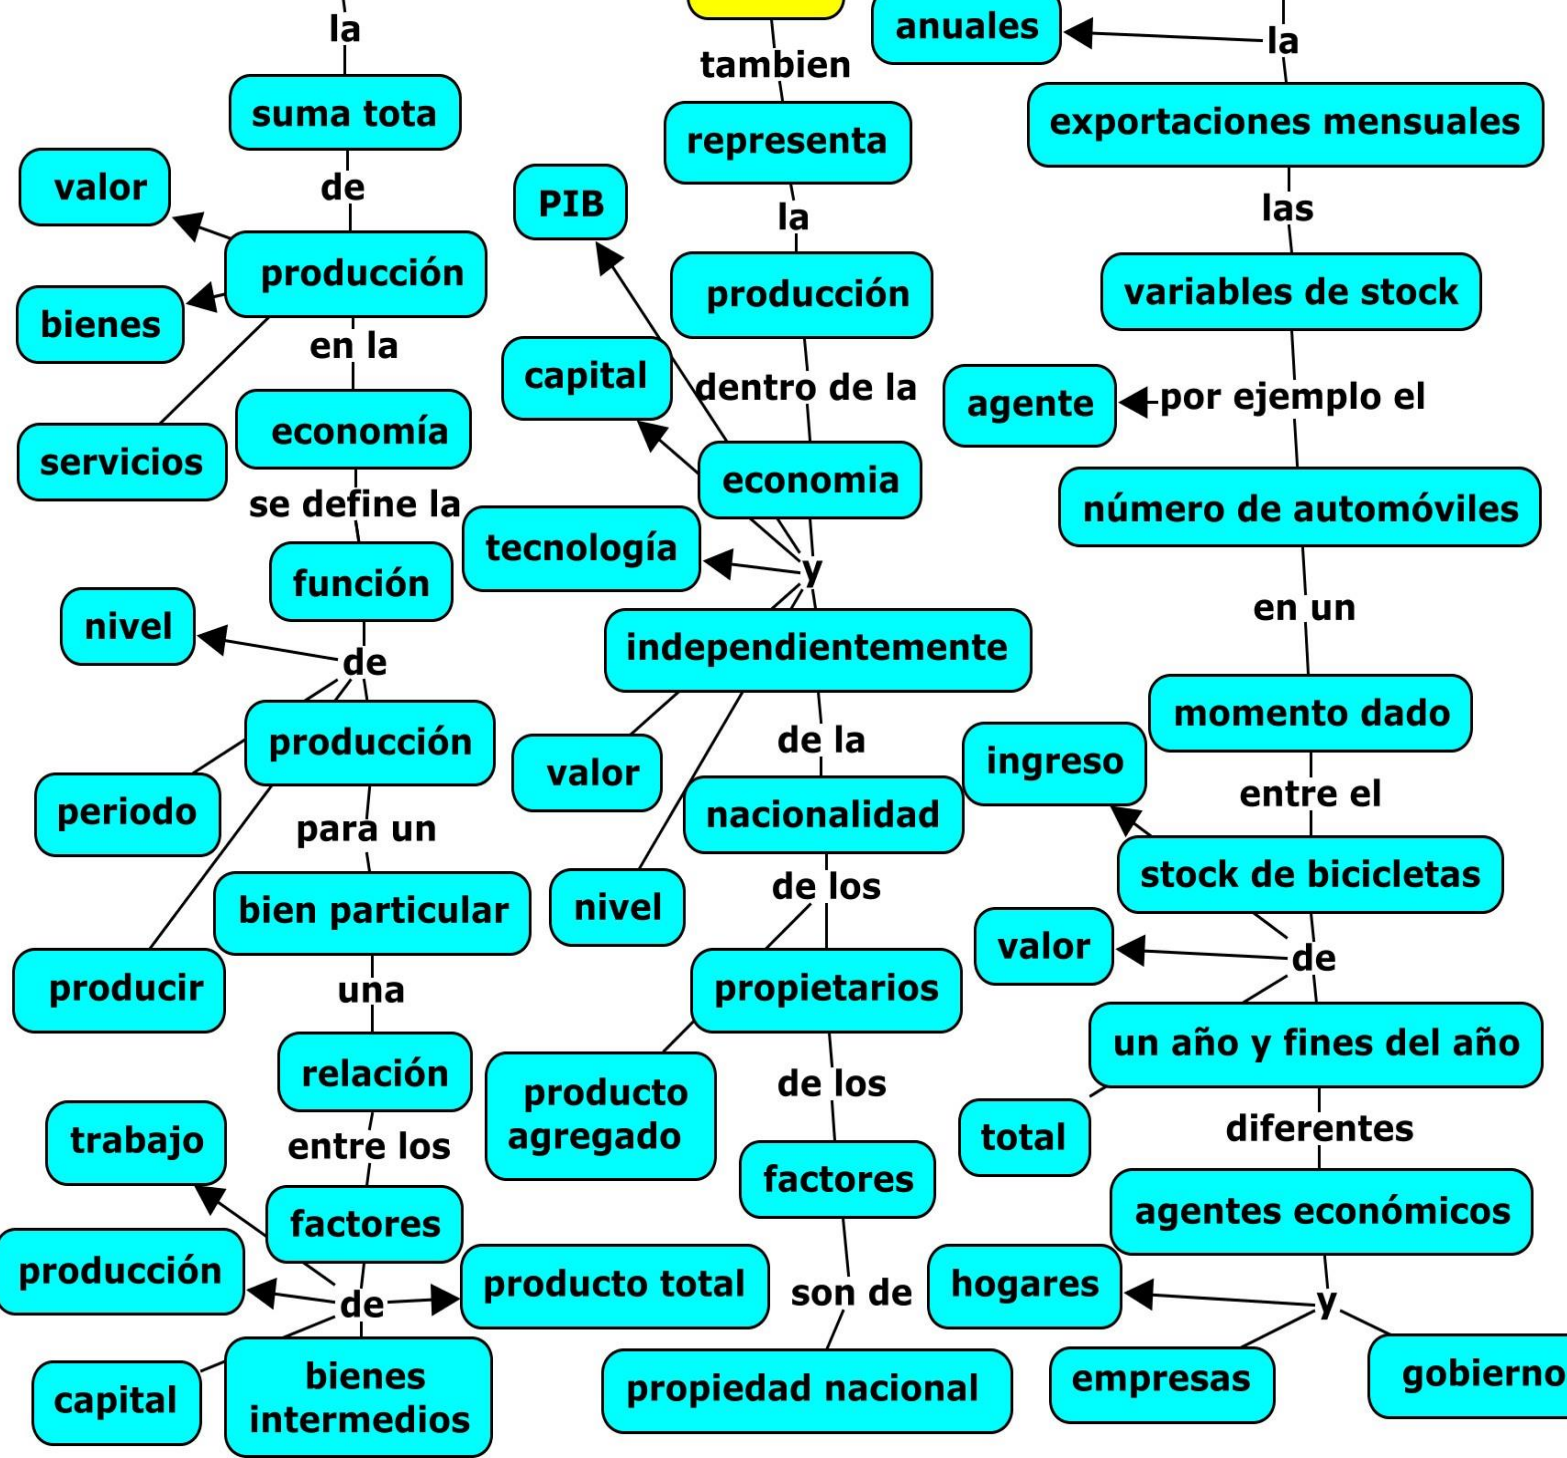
la
suma tota
de
valor
producción
bienes
en la
servicios
economía
se define la
función
nivel
de
producción
periodo
para un
bien particular
producir
una
relación
trabajo
entre los
factores
producción
de
producto total
capital
bienes intermedios

tambien
representa
PIB
la
producción
capital
dentro de la
economia
tecnología
y
independientemente
valor
de la
nacionalidad
nivel
de los
propietarios
producto agregado
de los
factores
son de
propiedad nacional

anuales
la
exportaciones mensuales
las
variables de stock
agente
por ejemplo el
número de automóviles
en un
momento dado
ingreso
entre el
stock de bicicletas
valor
de
un año y fines del año
total
diferentes
agentes económicos
hogares
y
empresas
gobierno